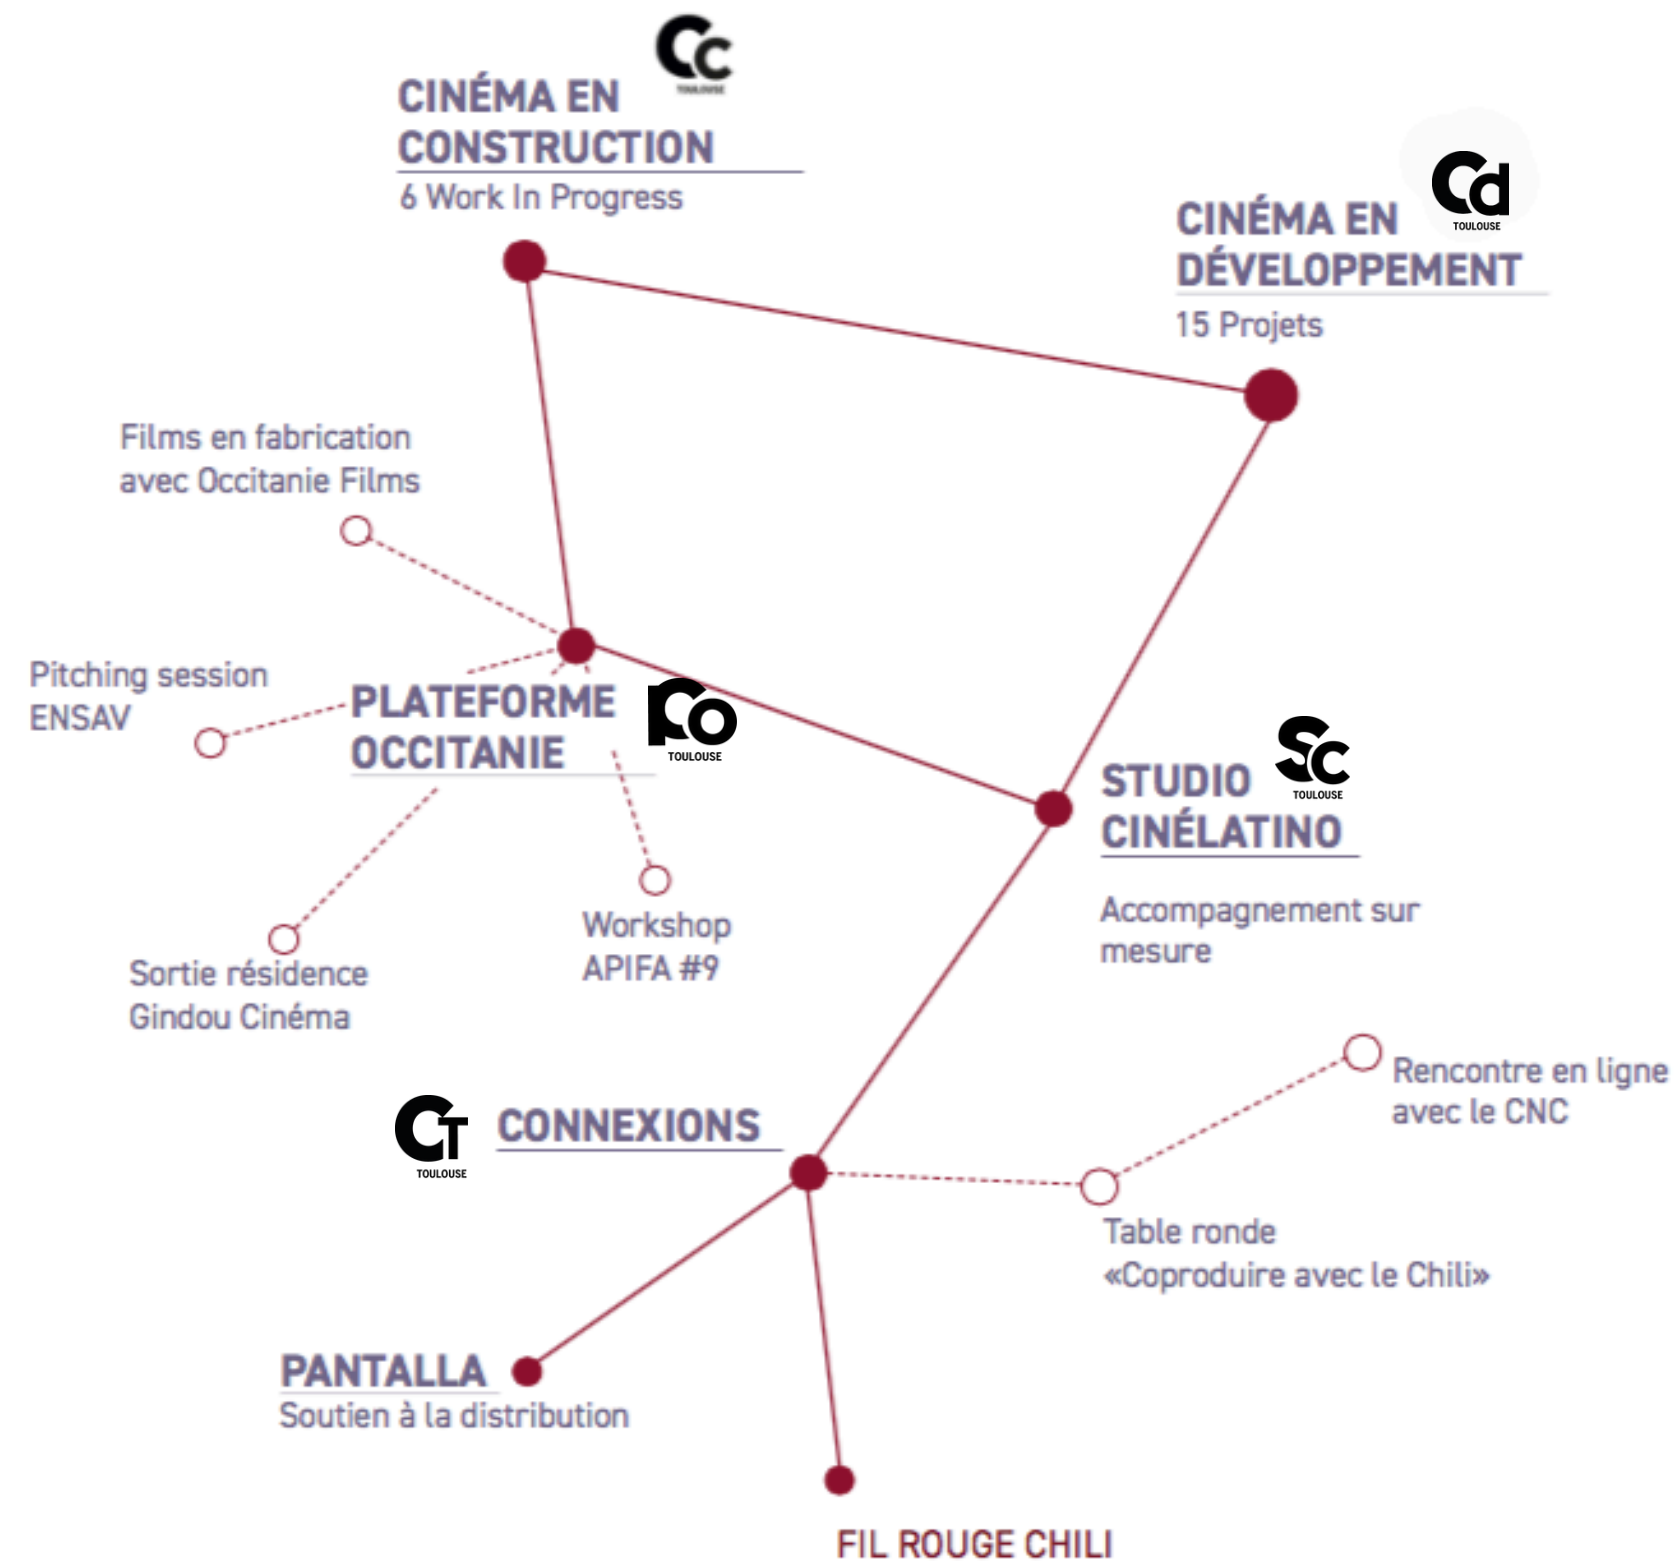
Cc
TOULOUSE
CINÉMA EN CONSTRUCTION
6 Work In Progress

Cd
TOULOUSE
CINÉMA EN DÉVELOPPEMENT
15 Projets

Films en fabrication avec Occitanie Films

Pitching session ENSAV

PLATEFORME OCCITANIE
PO
TOULOUSE

STUDIO CINÉLATINO
Sc
TOULOUSE

Accompagnement sur mesure

Sortie résidence Gindou Cinéma

Workshop APIFA #9

Rencontre en ligne avec le CNC

CT
TOULOUSE
CONNEXIONS

Table ronde «Coproduire avec le Chili»

PANTALLA
Soutien à la distribution

FIL ROUGE CHILI